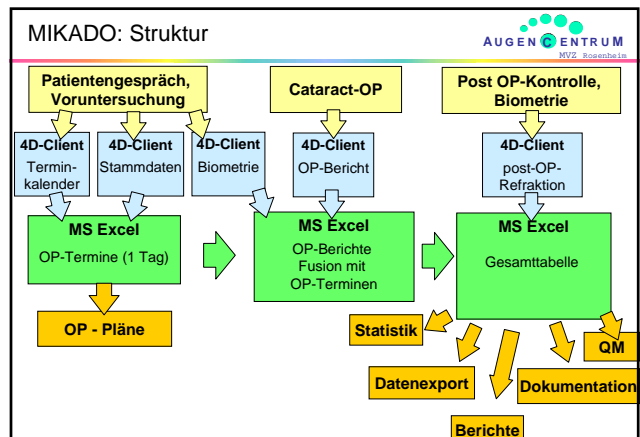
MIKADO: Struktur

AUGEN CENTRUM
MVZ Rosenheim

Patientengespräch, Voruntersuchung

Cataract-OP

Post OP-Kontrolle, Biometrie

4D-Client
Terminkalender

4D-Client
Stammdaten

4D-Client
Biometrie

4D-Client
OP-Bericht

4D-Client
post-OP-Refraktion

MS Excel
OP-Termine (1 Tag)

MS Excel
OP-Berichte Fusion mit OP-Terminen

MS Excel
Gesamttabelle

OP - Pläne

Statistik

QM

Datenexport

Dokumentation

Berichte